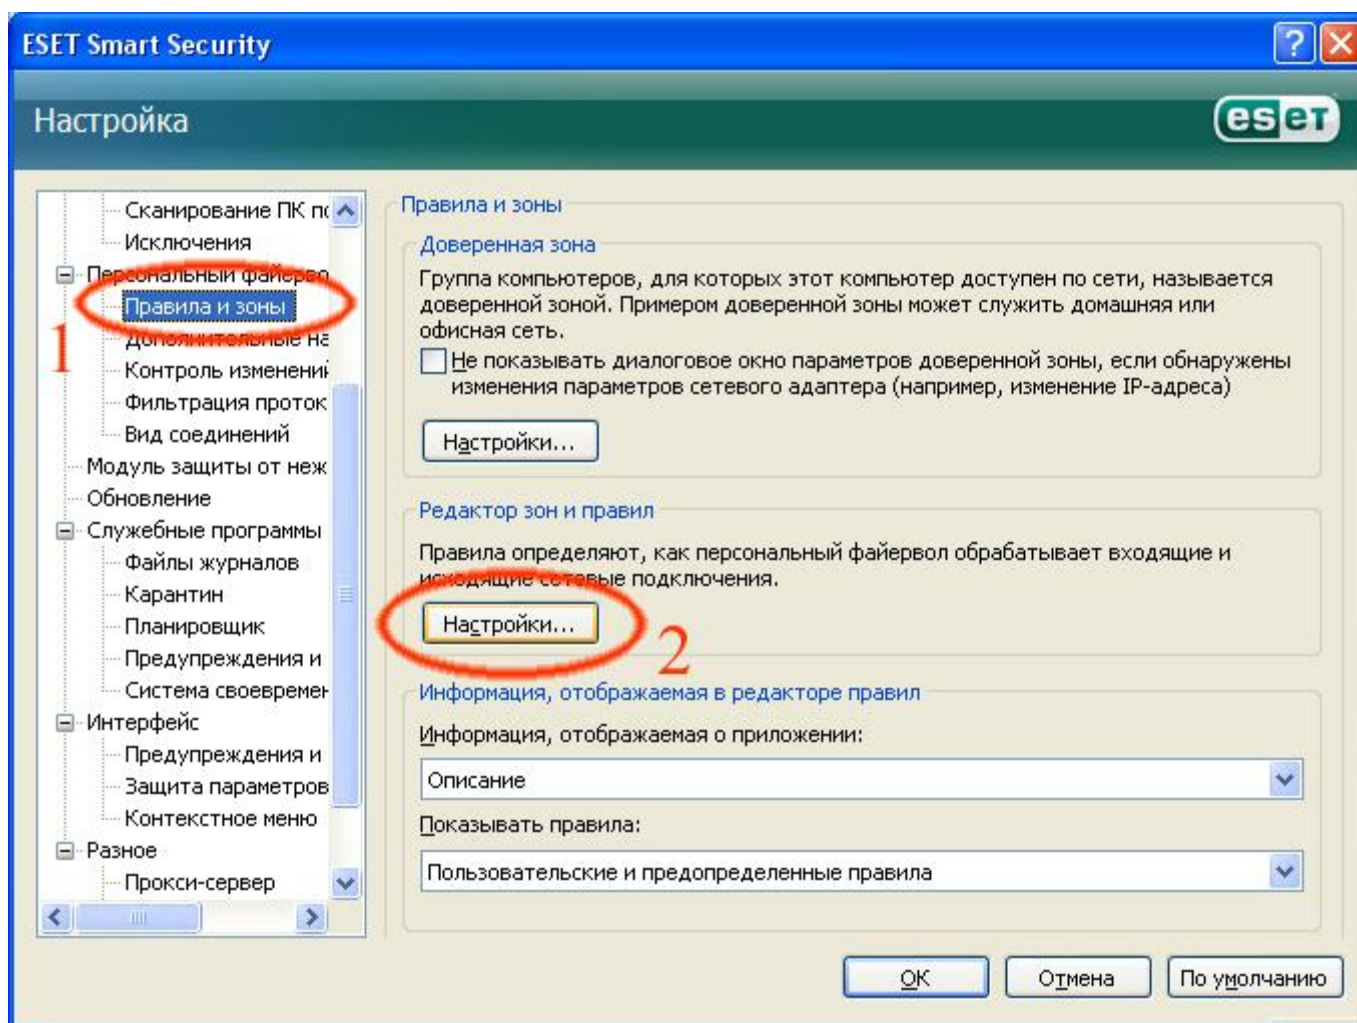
ESET Smart Security

Настройка

eset

Сканирование ПК п
Исключения
Персональный файерво
Правила и зоны
Дополнительные на
Контроль изменений
Фильтрация проток
Вид соединений
Модуль защиты от неж
Обновление
Служебные программы
Файлы журналов
Карантин
Планировщик
Предупреждения и
Система своевремен
Интерфейс
Предупреждения и
Защита параметров
Контекстное меню
Разное
Прокси-сервер

1

Правила и зоны

Доверенная зона

Группа компьютеров, для которых этот компьютер доступен по сети, называется доверенной зоной. Примером доверенной зоны может служить домашняя или офисная сеть.

Не показывать диалоговое окно параметров доверенной зоны, если обнаружены изменения параметров сетевого адаптера (например, изменение IP-адреса)

Настройки...

Редактор зон и правил

Правила определяют, как персональный файервол обрабатывает входящие и исходящие сетевые подключения.

Настройки...

2

Информация, отображаемая в редакторе правил

Информация, отображаемая о приложении:

Описание

Показывать правила:

Пользовательские и предопределенные правила

ОК

Отмена

По умолчанию